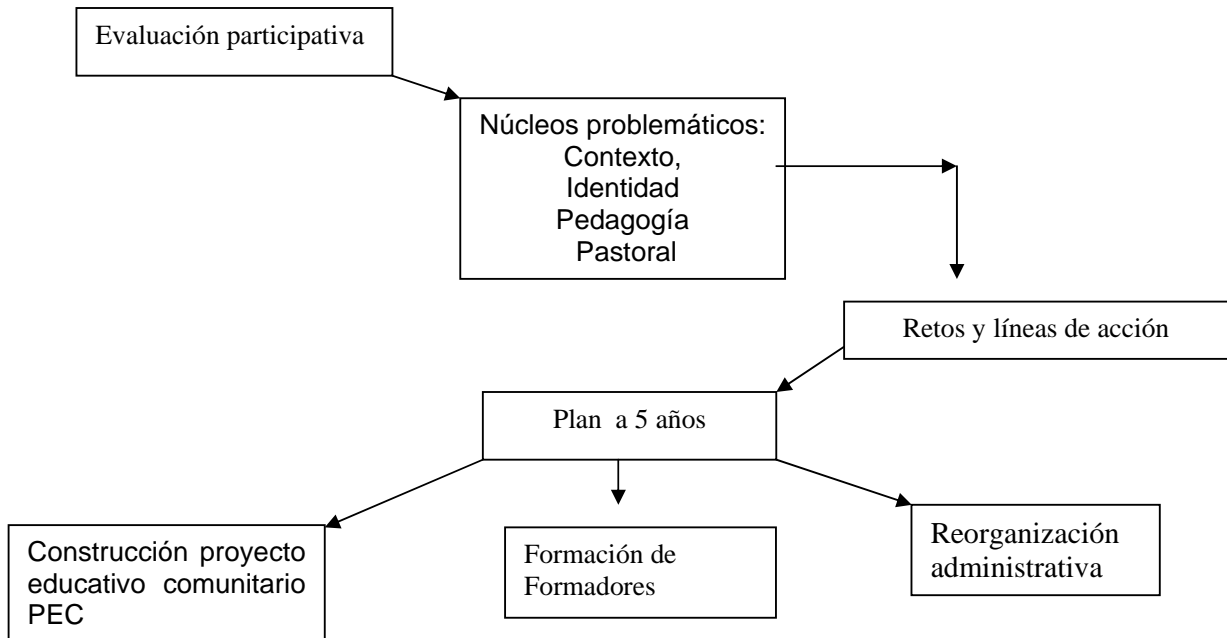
Evaluación participativa

Núcleos problemáticos:
Contexto,
Identidad
Pedagogía
Pastoral

Retos y líneas de acción

Plan a 5 años

Construcción proyecto educativo comunitario PEC

Formación de Formadores

Reorganización administrativa